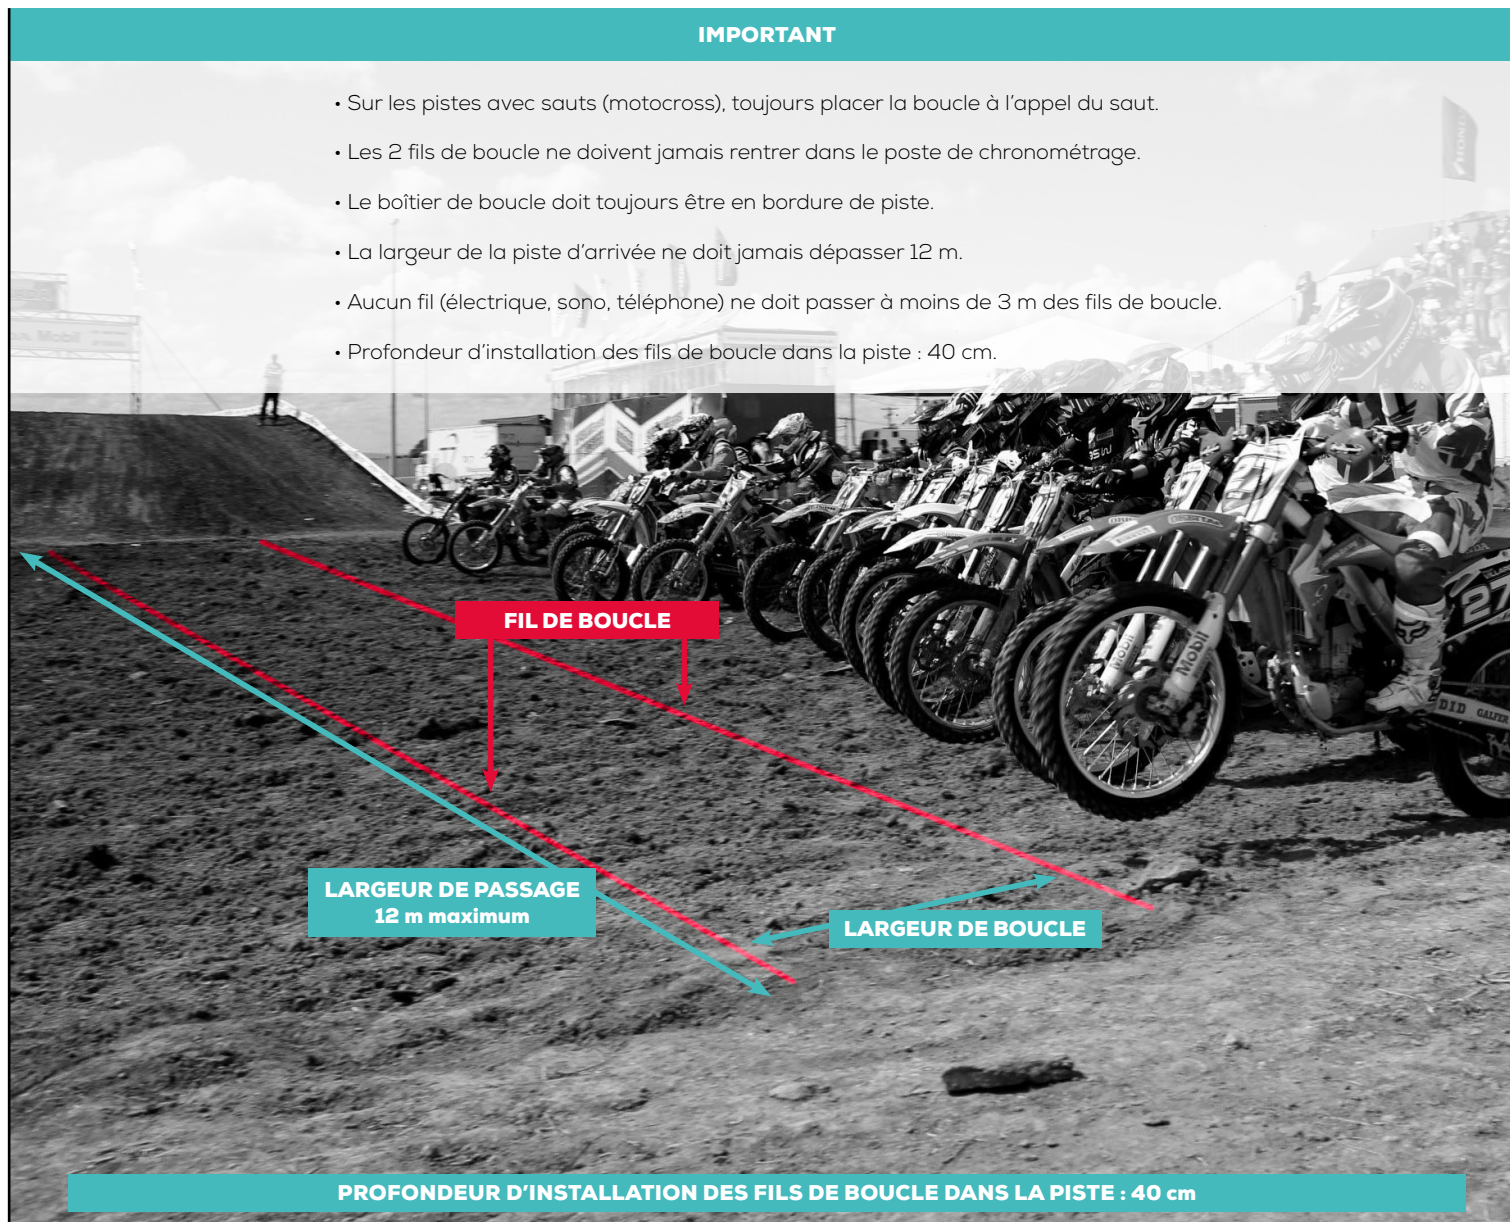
IMPORTANT

• Sur les pistes avec sauts (motocross), toujours placer la boucle à l'appel du saut.

• Les 2 fils de boucle ne doivent jamais rentrer dans le poste de chronométrage.

• Le boîtier de boucle doit toujours être en bordure de piste.

• La largeur de la piste d'arrivée ne doit jamais dépasser 12 m.

• Aucun fil (électrique, sono, téléphone) ne doit passer à moins de 3 m des fils de boucle.

• Profondeur d'installation des fils de boucle dans la piste : 40 cm.

FIL DE BOUCLE

LARGEUR DE PASSAGE
12 m maximum

LARGEUR DE BOUCLE

PROFONDEUR D'INSTALLATION DES FILS DE BOUCLE DANS LA PISTE : 40 cm